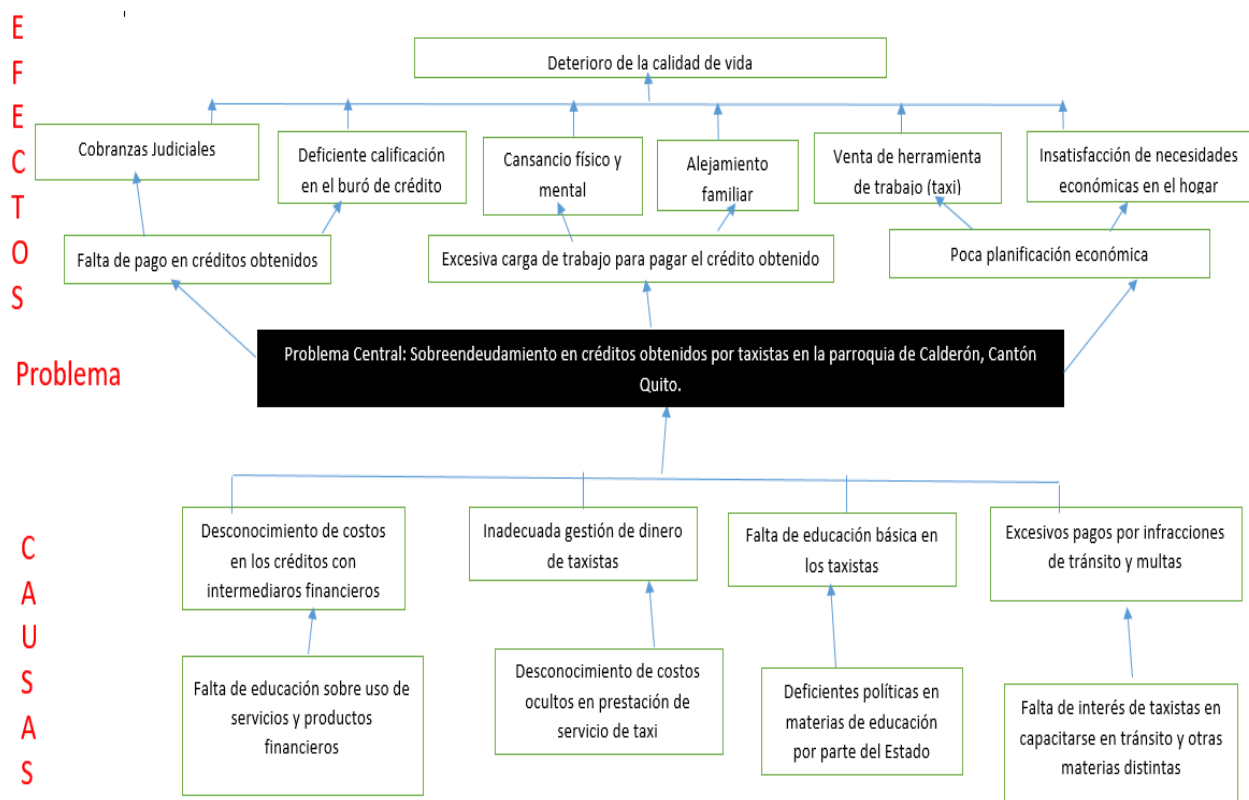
EFECTOS

Deterioro de la calidad de vida

Cobranzas Judiciales

Deficiente calificación en el buró de crédito

Cansancio físico y mental

Alejamiento familiar

Venta de herramienta de trabajo (taxi)

Insatisfacción de necesidades económicas en el hogar

Falta de pago en créditos obtenidos

Excesiva carga de trabajo para pagar el crédito obtenido

Poca planificación económica

Problema

Problema Central: Sobreendeudamiento en créditos obtenidos por taxistas en la parroquia de Calderón, Cantón Quito.

CAUSAS

Desconocimiento de costos en los créditos con intermediaros financieros

Inadecuada gestión de dinero de taxistas

Falta de educación básica en los taxistas

Excesivos pagos por infracciones de tránsito y multas

Falta de educación sobre uso de servicios y productos financieros

Desconocimiento de costos ocultos en prestación de servicio de taxi

Deficientes políticas en materias de educación por parte del Estado

Falta de interés de taxistas en capacitarse en tránsito y otras materias distintas